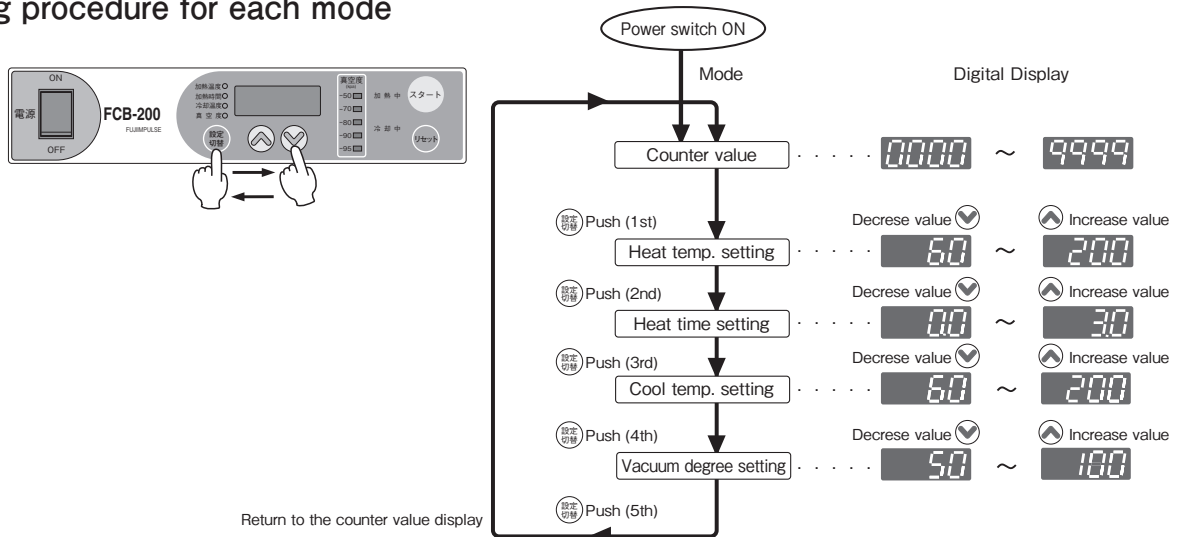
g procedure for each mode

ON
電源
OFF
FCB-200
FUJIIMPULSE
加熱温度
加熱時間
冷却温度
真空度
設定切替
真空度
-50
-70
-80
-90
-95
加熱中
冷却中
スタート
リセット

Power switch ON

Mode

Digital Display

Counter value · · · · 0000 ~ 9999

設定切替 Push (1st)
Heat temp. setting · · · · Decrese value 60 ~ Increase value 200

設定切替 Push (2nd)
Heat time setting · · · · Decrese value 0.0 ~ Increase value 3.0

設定切替 Push (3rd)
Cool temp. setting · · · · Decrese value 60 ~ Increase value 200

設定切替 Push (4th)
Vacuum degree setting · · · · Decrese value 50 ~ Increase value 100

設定切替 Push (5th)

Return to the counter value display